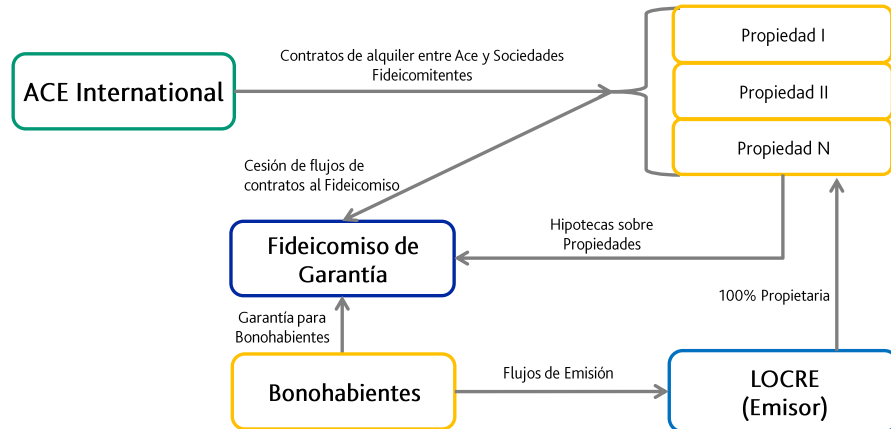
ACE International

Contratos de alquiler entre Ace y Sociedades Fideicomitentes

Propiedad I

Propiedad II

Propiedad N

Cesión de flujos de contratos al Fideicomiso

Hipotecas sobre Propiedades

Fideicomiso de Garantía

100% Propietaria

Garantía para Bonohabientes

Bonohabientes

Flujos de Emisión

LOCRE (Emisor)